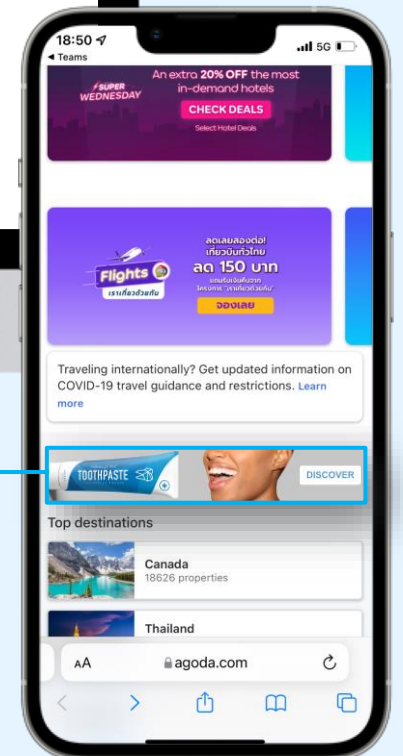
18:50
◂ Teams
5G

SUPER WEDNESDAY
An extra 20% OFF the most in-demand hotels
CHECK DEALS
Select Hotel Deals

Flights
เราเที่ยวด้วยกัน
ลดเลยสองต่อ! เที่ยวบินทั่วไทย
ลด 150 บาท
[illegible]
จองเลย

Traveling internationally? Get updated information on COVID-19 travel guidance and restrictions. Learn more

TOOTHPASTE
DISCOVER

Top destinations

Canada
18626 properties

Thailand

AA
agoda.com